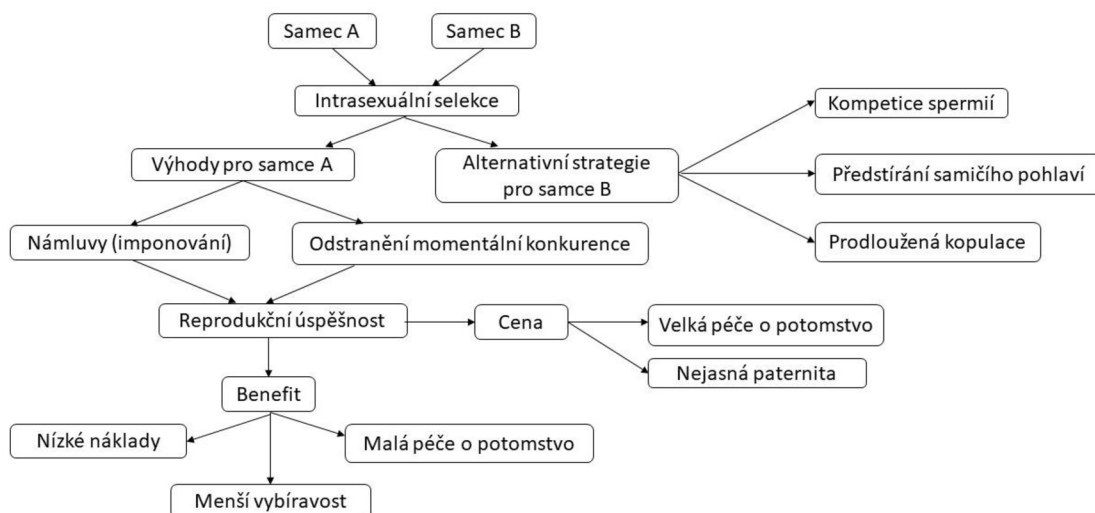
Samec A
Samec B
Intrasexuální selekce
Kompetice spermií
Výhody pro samce A
Alternativní strategie pro samce B
Předstírání samičího pohlaví
Námluvy (imponování)
Odstranění momentální konkurence
Prodloužená kopulace
Reprodukční úspěšnost
Cena
Velká péče o potomstvo
Nejasná paternita
Benefit
Nízké náklady
Malá péče o potomstvo
Menší vybíravost